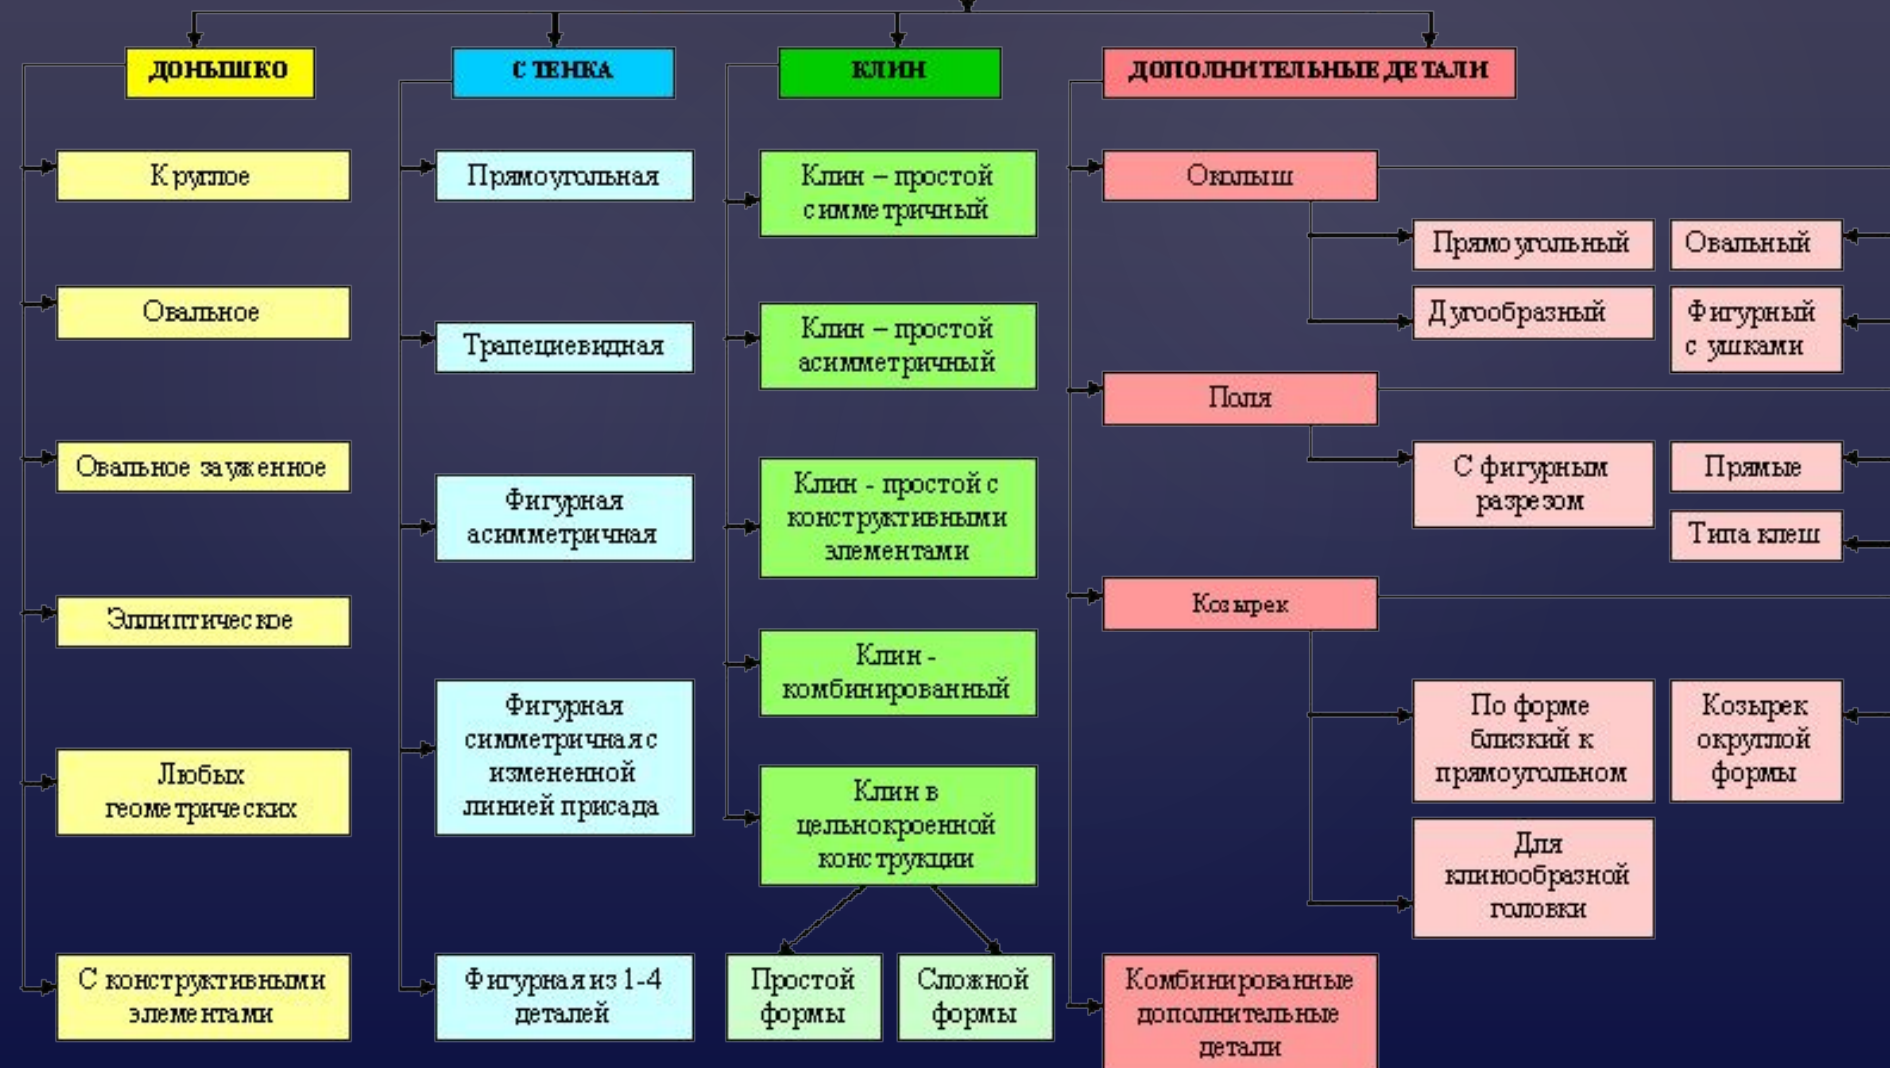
ДОНЫШКО

Круглое

Овальное

Овальное зауженное

Эллиптическое

Любых геометрических

С конструктивными элементами

СТЕНКА

Прямоугольная

Трапециевидная

Фигурная асимметричная

Фигурная симметричная с измененной линией присада

Фигурная из 1-4 деталей

КЛИН

Клин – простой симметричный

Клин – простой асимметричный

Клин - простой с конструктивными элементами

Клин - комбинированный

Клин в цельнокроенной конструкции

Простой формы

Сложной формы

ДОПОЛНИТЕЛЬНЫЕ ДЕТАЛИ

Околыш

Прямоугольный

Овальный

Дугообразный

Фигурный с ушками

Поля

С фигурным разрезом

Прямые

Типа клеш

Козырек

По форме близкий к прямоугольном

Козырек округлой формы

Для клинообразной головки

Комбинированные дополнительные детали